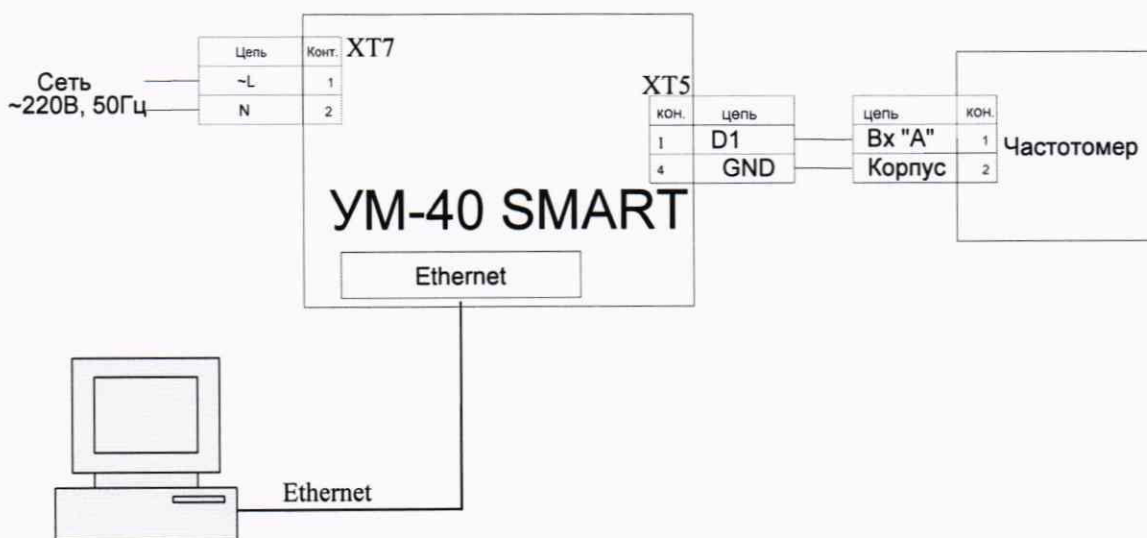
Сеть
~220В, 50Гц

| Цепь | Конт. |
|---|---|
| ~L | 1 |
| N | 2 |

XT7

XT5

| кон. | цепь |
|---|---|
| 1 | D1 |
| 4 | GND |

| цепь | кон. |
|---|---|
| Вх "А" | 1 |
| Корпус | 2 |

Частотомер

УМ-40 SMART

Ethernet

Ethernet